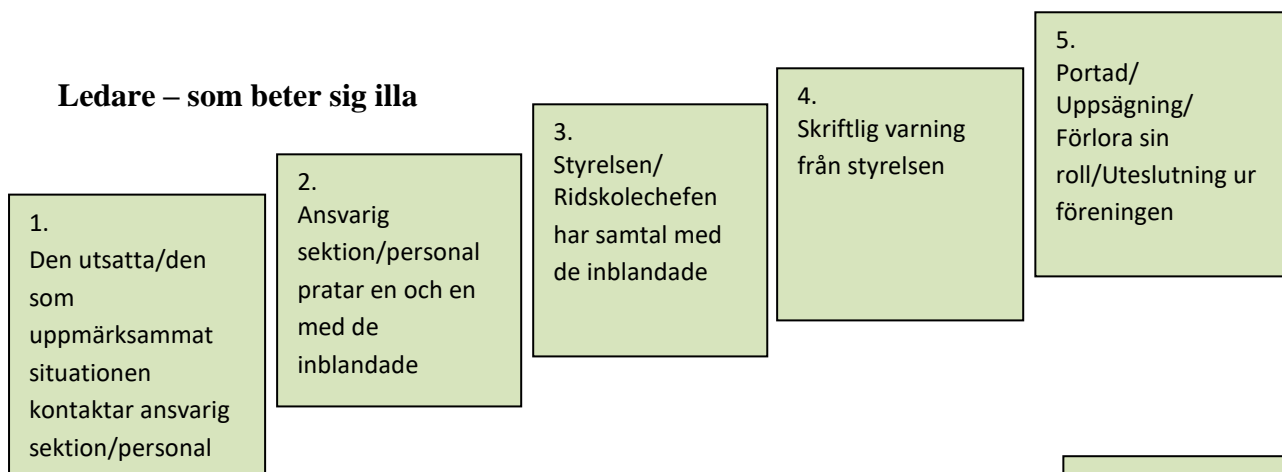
Ledare – som beter sig illa

1.
Den utsatta/den som uppmärksammat situationen kontaktar ansvarig sektion/personal

2.
Ansvarig sektion/personal pratar en och en med de inblandade

3.
Styrelsen/ Ridskolechefen har samtal med de inblandade

4.
Skriftlig varning från styrelsen

5.
Portad/ Uppsägning/ Förlora sin roll/Uteslutning ur föreningen